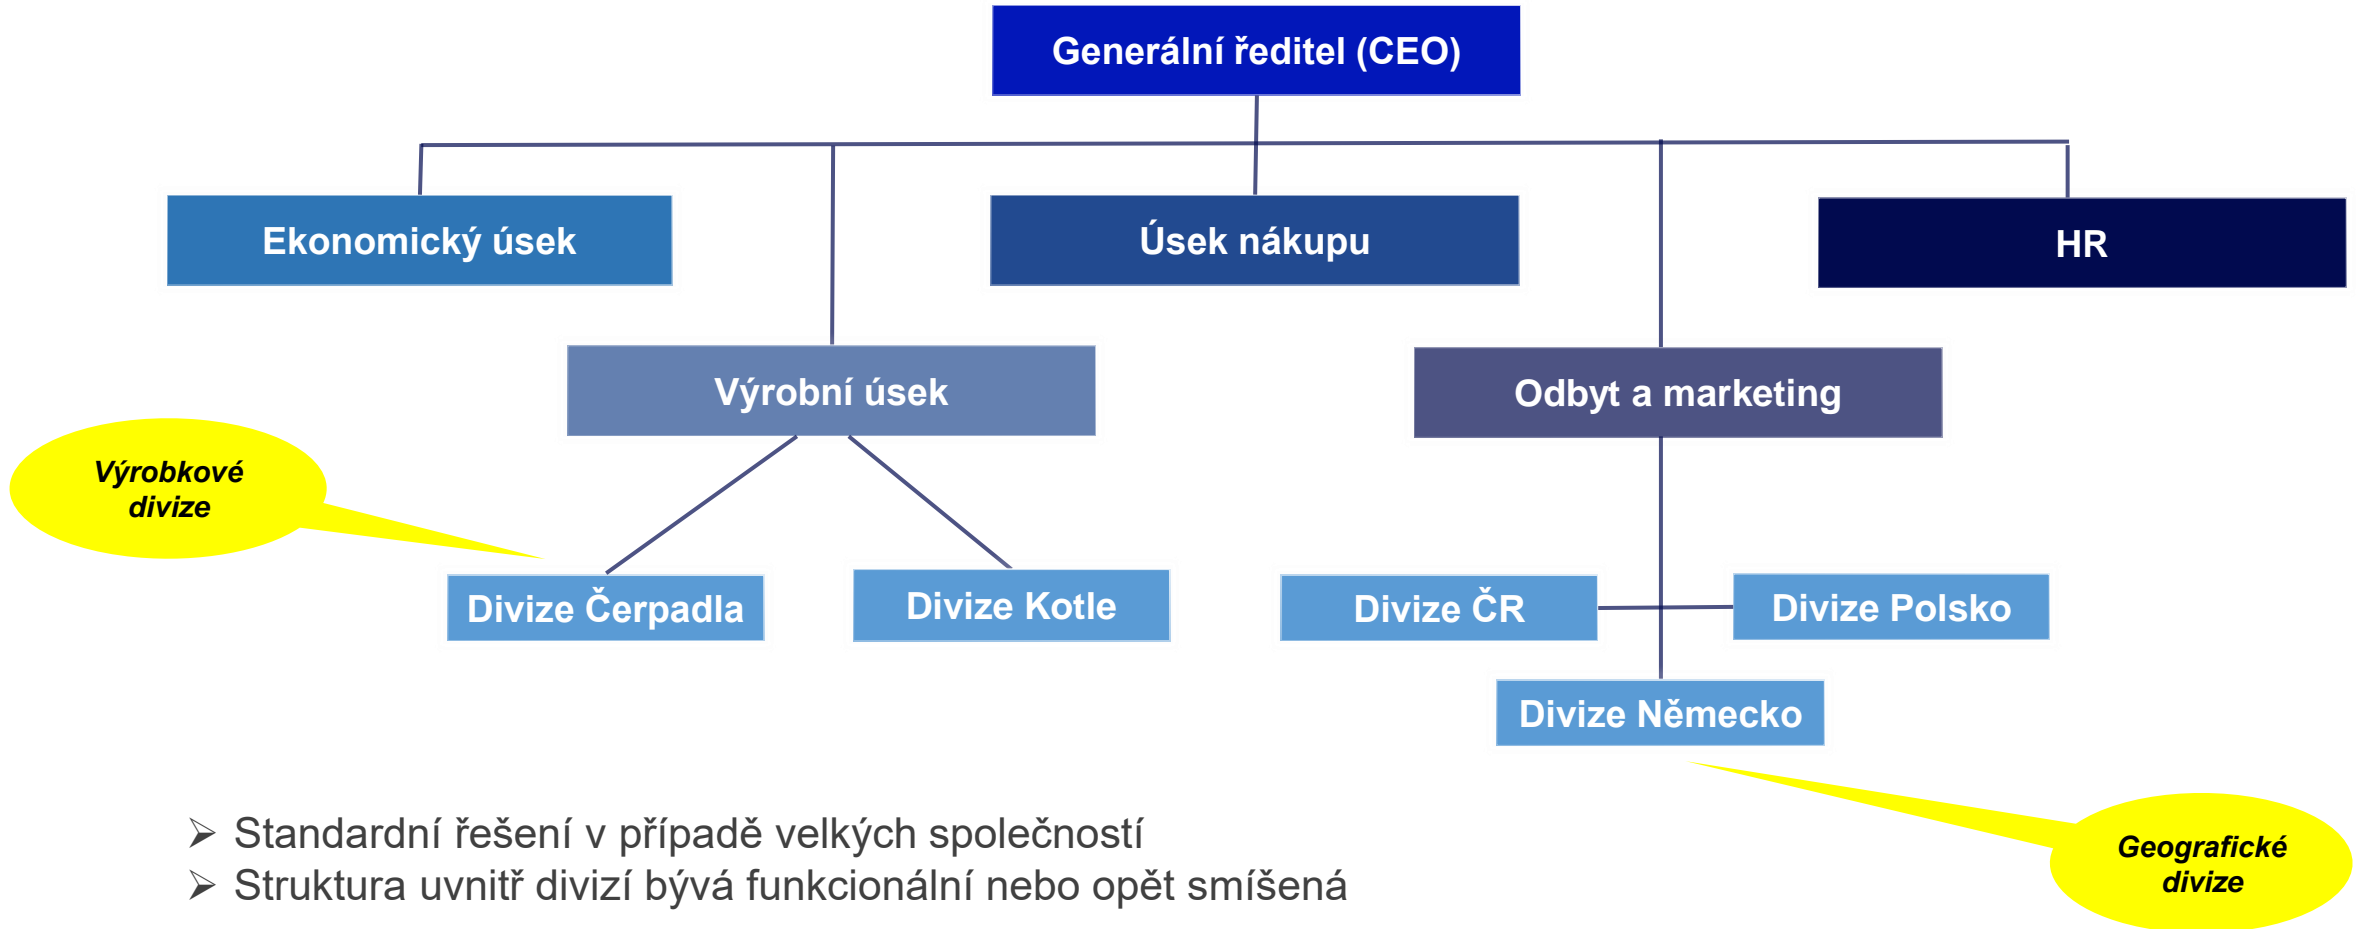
Generální ředitel (CEO)

Ekonomický úsek

Úsek nákupu

HR

Výrobní úsek

Odbyt a marketing

Výrobkové divize

Divize Čerpadla

Divize Kotle

Divize ČR

Divize Polsko

Divize Německo

Geografické divize

➢ Standardní řešení v případě velkých společností
➢ Struktura uvnitř divizí bývá funkcionální nebo opět smíšená